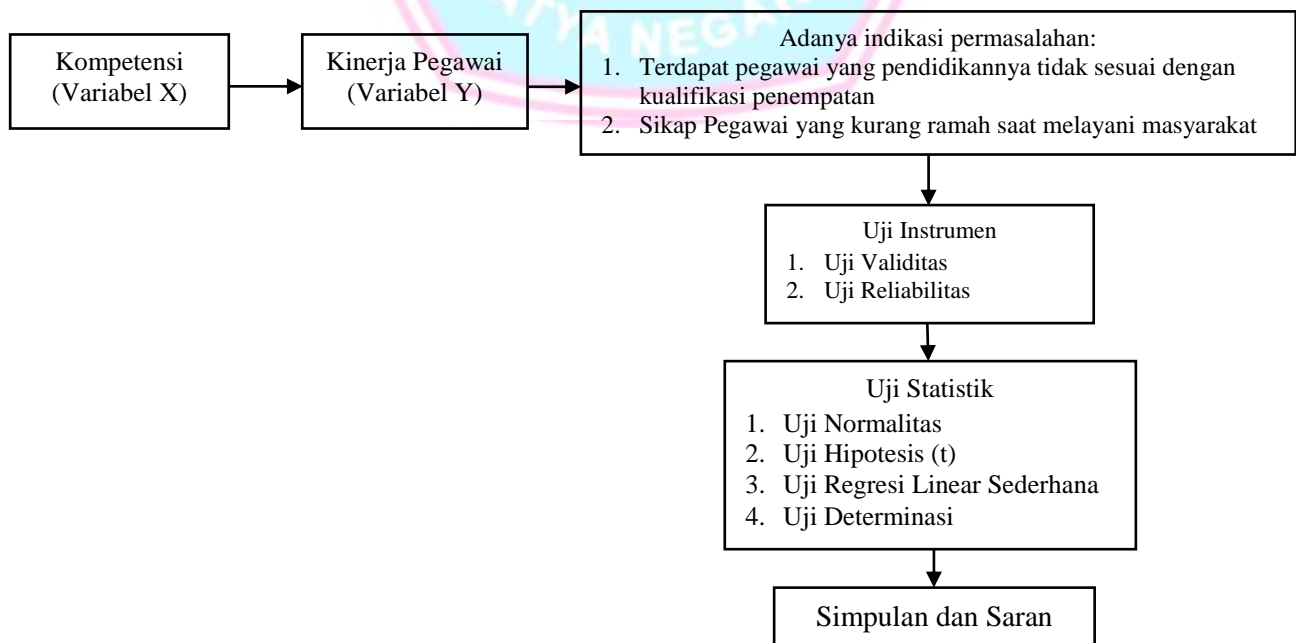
Kompetensi (Variabel X)

Kinerja Pegawai (Variabel Y)

Adanya indikasi permasalahan:
1. Terdapat pegawai yang pendidikannya tidak sesuai dengan kualifikasi penempatan
2. Sikap Pegawai yang kurang ramah saat melayani masyarakat

Uji Instrumen
1. Uji Validitas
2. Uji Reliabilitas

Uji Statistik
1. Uji Normalitas
2. Uji Hipotesis (t)
3. Uji Regresi Linear Sederhana
4. Uji Determinasi

Simpulan dan Saran